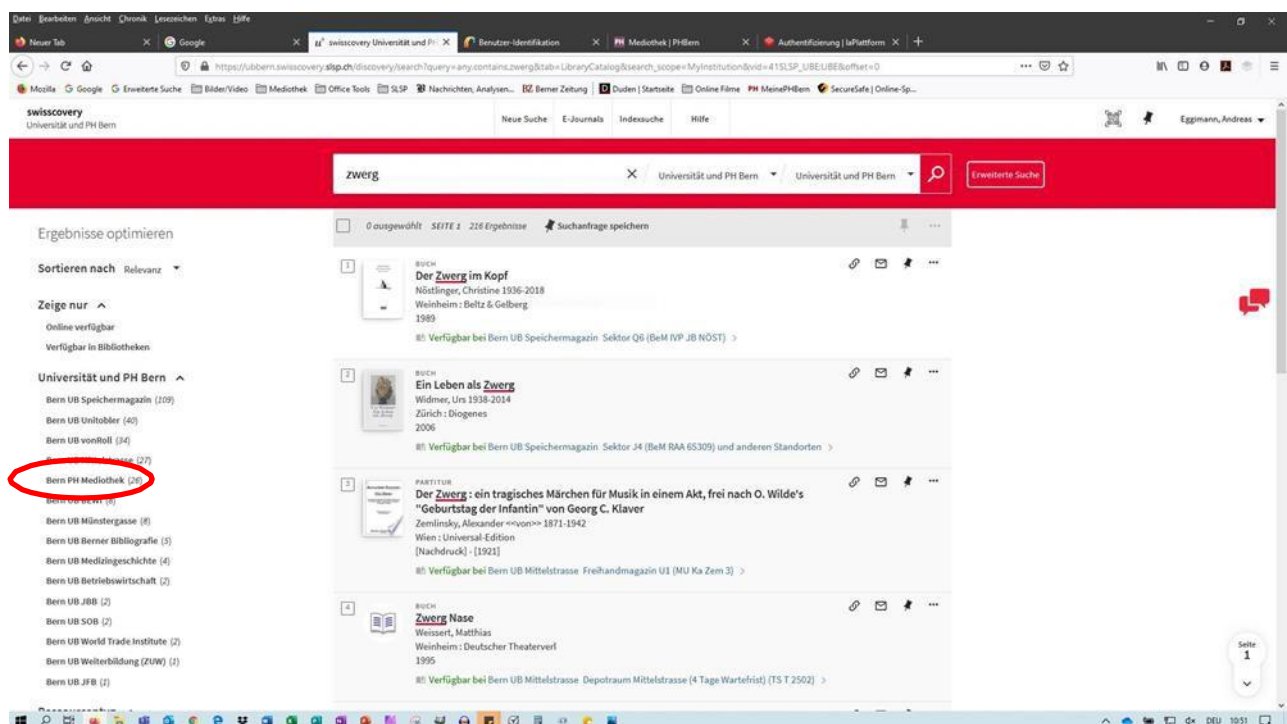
Datei Bearbeiten Ansicht Chronik Lesezeichen Extras Hilfe

Neuer Tab | Google | swisscovery Universität und PH | Benutzer-Identifikation | Mediothek | PHBern | Authentifizierung | laPlattform

https://ubbern.swisscovery.slsp.ch/discovery/search?query=any,contains,zwerg&tab=LibraryCatalog&search_scope=MyInstitution&vid=41SLSP_UBE:UBE&offset=0

Mozilla Google Erweiterte Suche Bilder/Video Mediothek Office Tools SLSP Nachrichten, Analysen... Berner Zeitung Duden | Startseite Online Filme MeinePHBern SecureSafe | Online-Sp...

swisscovery
Universität und PH Bern

Neue Suche E-Journals Indexsuche Hilfe

Eggimann, Andreas

zwerg

Universität und PH Bern Universität und PH Bern Erweiterte Suche

Ergebnisse optimieren

Sortieren nach Relevanz

Zeige nur

Online verfügbar
Verfügbar in Bibliotheken

Universität und PH Bern

Bern UB Speichermagazin (109)
Bern UB Unitobler (40)
Bern UB vonRoll (34)
Bern UB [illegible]strasse (27)
Bern PH Mediothek (26)
Bern UB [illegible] (8)
Bern UB Münstergasse (8)
Bern UB Berner Bibliografie (5)
Bern UB Medizingeschichte (4)
Bern UB Betriebswirtschaft (2)
Bern UB JBB (2)
Bern UB SOB (2)
Bern UB World Trade Institute (2)
Bern UB Weiterbildung (ZUW) (1)
Bern UB JFB (1)

0 ausgewählt SEITE 1 216 Ergebnisse Suchanfrage speichern

1
BUCH
Der Zwerg im Kopf
Nöstlinger, Christine 1936-2018
Weinheim : Beltz & Gelberg
1989
Verfügbar bei Bern UB Speichermagazin Sektor Q6 (BeM IVP JB NÖST) >

2
BUCH
Ein Leben als Zwerg
Widmer, Urs 1938-2014
Zürich : Diogenes
2006
Verfügbar bei Bern UB Speichermagazin Sektor J4 (BeM RAA 65309) und anderen Standorten >

3
PARTITUR
Der Zwerg : ein tragisches Märchen für Musik in einem Akt, frei nach O. Wilde's "Geburtstag der Infantin" von Georg C. Klaver
Zemlinsky, Alexander <<von>> 1871-1942
Wien : Universal-Edition
[Nachdruck] - [1921]
Verfügbar bei Bern UB Mittelstrasse Freihandmagazin U1 (MU Ka Zem 3) >

4
BUCH
Zwerg Nase
Weissert, Matthias
Weinheim : Deutscher Theaterverl
1995
Verfügbar bei Bern UB Mittelstrasse Depotraum Mittelstrasse (4 Tage Wartefrist) (TS T 2502) >

Seite
1

DEU 10:51